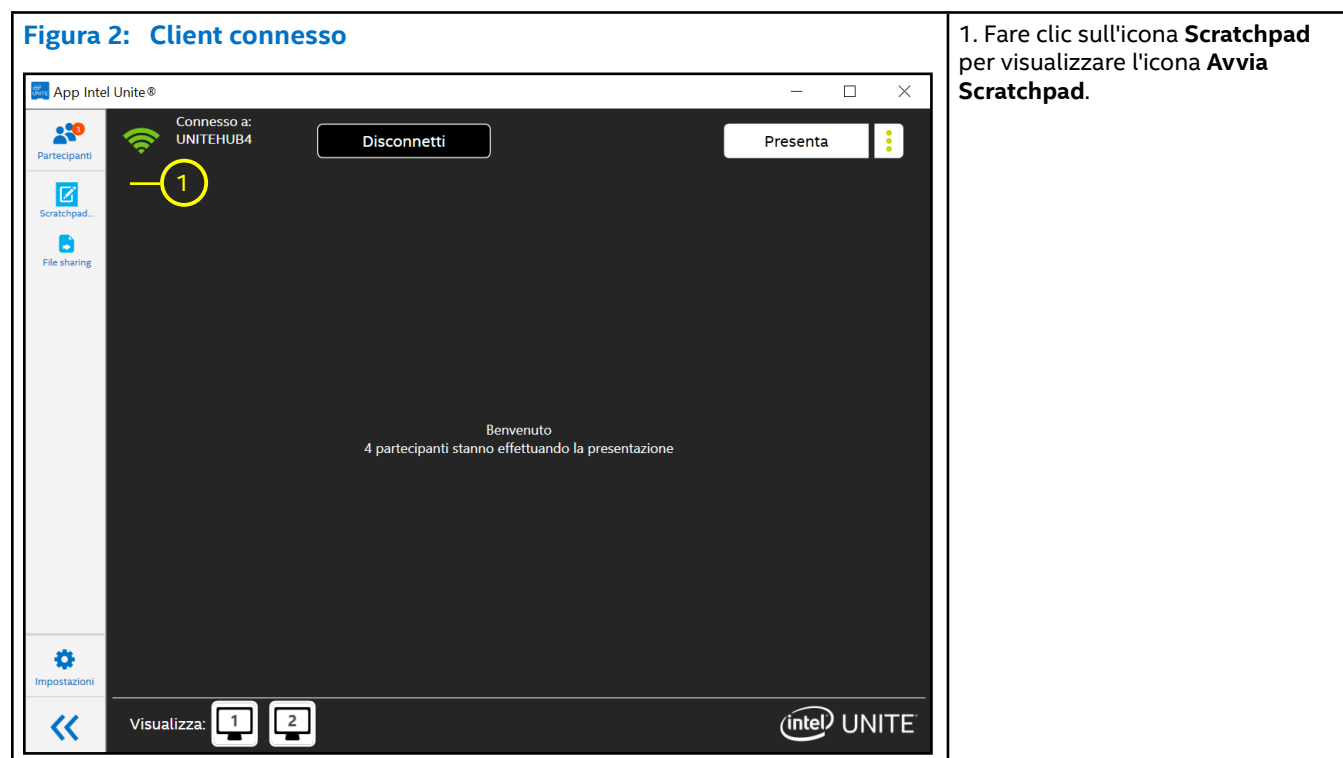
**Figura 2: Client connesso**

App Intel Unite®

3
Partecipanti

Scratchpad...

File sharing

Connesso a:
UNITEHUB4

Disconnetti

Presenta

1

Benvenuto
4 partecipanti stanno effettuando la presentazione

Impostazioni

Visualizza: 1 2

intel UNITE

1. Fare clic sull'icona **Scratchpad** per visualizzare l'icona **Avvia Scratchpad**.